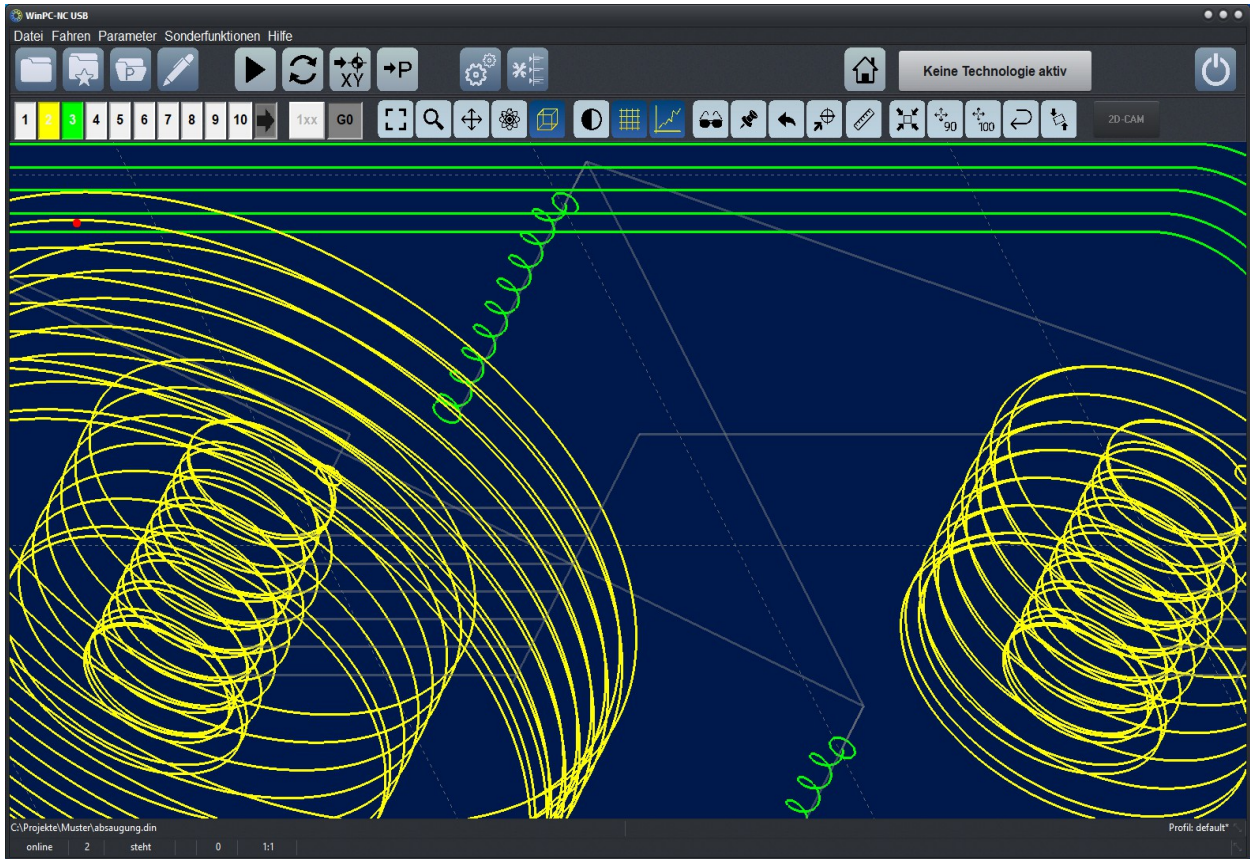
WinPC-NC USB

Datei Fahren Parameter Sonderfunktionen Hilfe

XY P

Keine Technologie aktiv

1 2 3 4 5 6 7 8 9 10 1xx G0

90 100

2D-CAM

C:\Projekte\Muster\absaugung.din

Profil: default*

online 2 steht 0 1:1